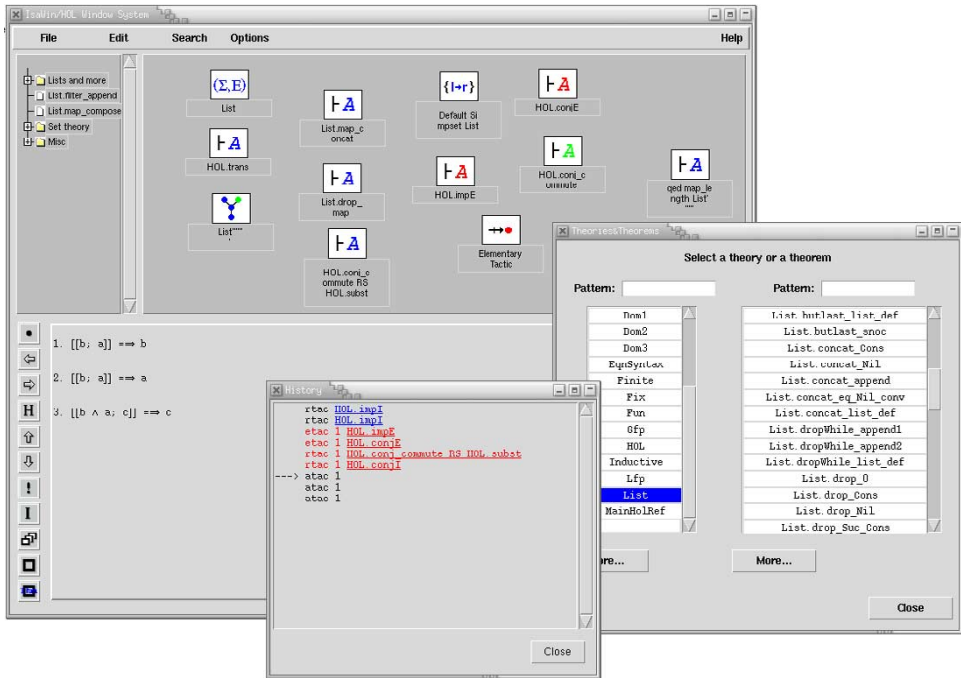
IsaWin/HOL Window System

File Edit Search Options Help

Lists and more
List.filter_append
List.map_compose
Set theory
Misc

$(\Sigma,E)$ List

$\vdash A$ List.map_concat

$\{l \mapsto r\}$ Default Simpset List

$\vdash A$ HOL.conjE

$\vdash A$ HOL.trans

$\vdash A$ List.drop_map

$\vdash A$ HOL.impE

$\vdash A$ HOL.conj_commute

$\vdash A$ qed map_length List'

List'''''

$\vdash A$ HOL.conj_commute RS HOL.subst

Elementary Tactic

1. $[[b; a]] \Longrightarrow b$

2. $[[b; a]] \Longrightarrow a$

3. $[[b \wedge a; c]] \Longrightarrow c$

H
!
I

History

rtac HOL.impI
rtac HOL.impI
etac 1 HOL.impE
etac 1 HOL.conjE
etac 1 HOL.conj_commute RS HOL.subst
rtac 1 HOL.conjI
---> atac 1
atac 1
atac 1

Close

Theories&Theorems

Select a theory or a theorem

Pattern:

Pattern:

Dom1
Dom2
Dom3
EqnSyntax
Finite
Fix
Fun
Gfp
HOL
Inductive
Lfp
List
MainHolRef

List.butlast_list_def
List.butlast_snoc
List.concat_Cons
List.concat_Nil
List.concat_append
List.concat_eq_Nil_conv
List.concat_list_def
List.dropWhile_append1
List.dropWhile_append2
List.dropWhile_list_def
List.drop_0
List.drop_Cons
List.drop_Nil
List.drop_Suc_Cons

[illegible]ore...

More...

Close